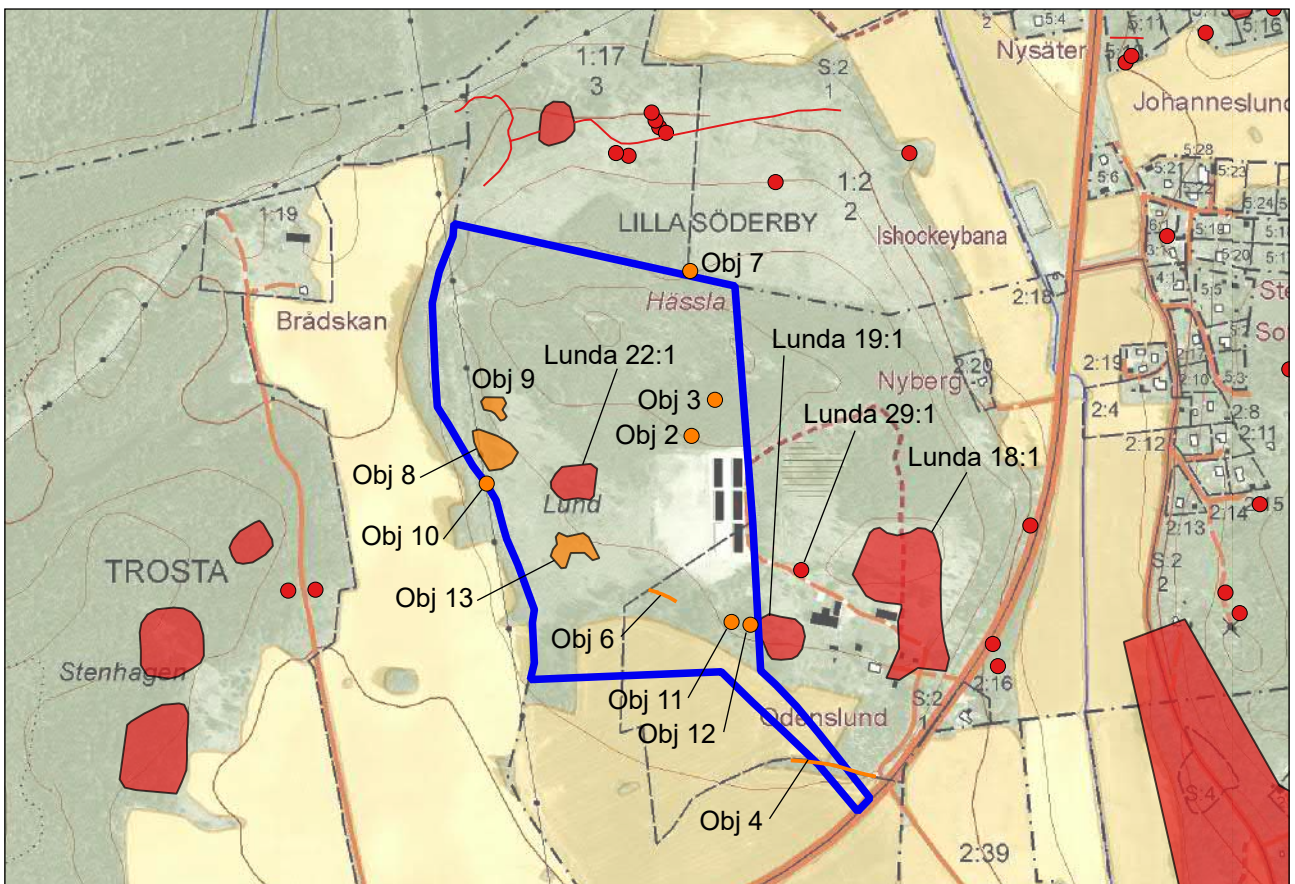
1:17
3

S:2
1

Nysäter

5:4
5:1
5:16

Johanneslund

1:2
2

LILLA SÖDERBY

Ishockeybana

1:19

Brådskan

Obj 7

Hässla

2:18

Lunda 22:1

Lunda 19:1

Obj 9

Obj 3

Obj 2

Nyberg

2:20

2:19

2:4

Lunda 29:1

Lunda 18:1

Obj 8

Obj 10

Lund

2:12

2:13

2:14

Obj 13

TROSTA

S:2
2

Obj 6

Stenhagen

Obj 11

Obj 12

Odenslund

S:2
1

2:16

Obj 4

2:39

S:4